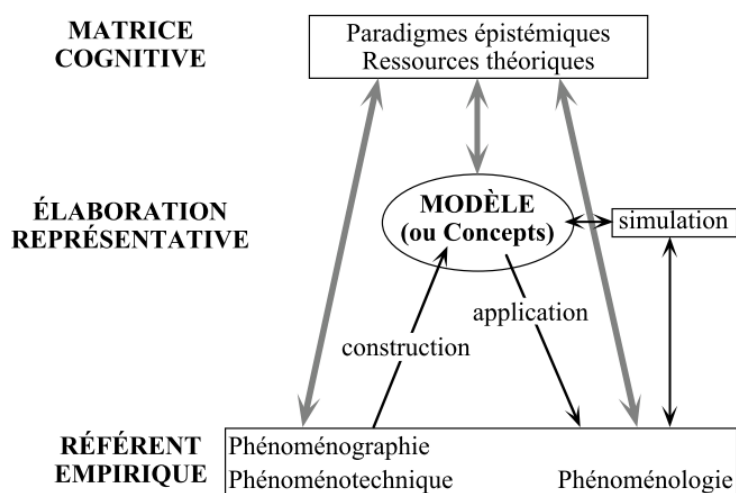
MATRICE COGNITIVE

Paradigmes épistémiques
Ressources théoriques

ÉLABORATION REPRÉSENTATIVE

MODÈLE
(ou Concepts)

simulation

construction

application

RÉFÉRENT EMPIRIQUE

Phénoménographie
Phénoménotechnique

Phénoménologie